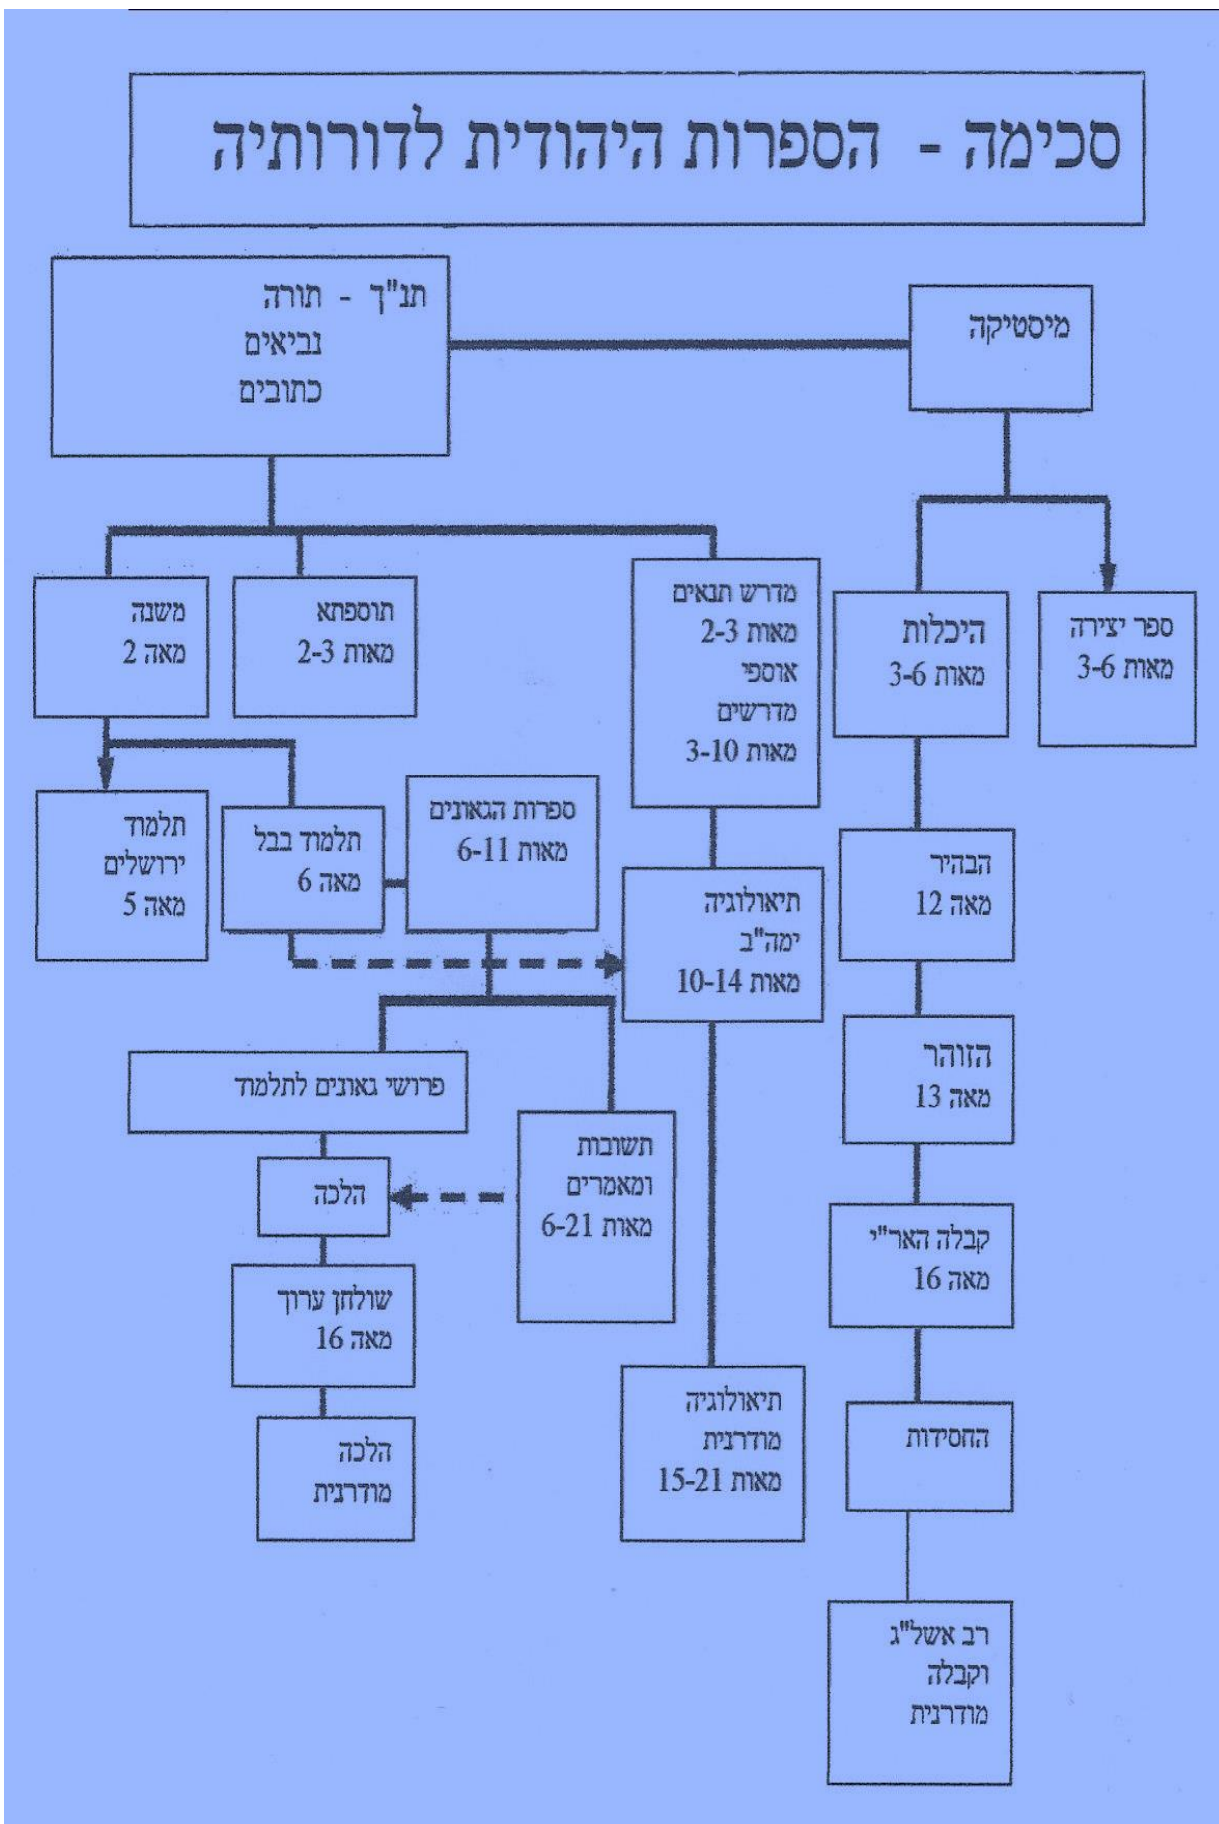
סכימה - הספרות היהודית לדורותיה

מיסטיקה

תנ"ך - תורה
נביאים
כתובים

ספר יצירה
מאות 3-6

היכלות
מאות 3-6

מדרש תנאים
מאות 2-3
אוספי
מדרשים
מאות 3-10

תוספתא
מאות 2-3

משנה
מאה 2

ספרות הגאונים
מאות 6-11

תלמוד בבל
מאה 6

תלמוד
ירושלים
מאה 5

הבהיר
מאה 12

תיאולוגיה
ימה"ב
מאות 10-14

הזוהר
מאה 13

פרושי גאונים לתלמוד

תשובות
ומאמרים
מאות 6-21

הלכה

קבלה האר"י
מאה 16

שולחן ערוך
מאה 16

החסידות

תיאולוגיה
מודרנית
מאות 15-21

הלכה
מודרנית

רב אשל"ג
וקבלה
מודרנית